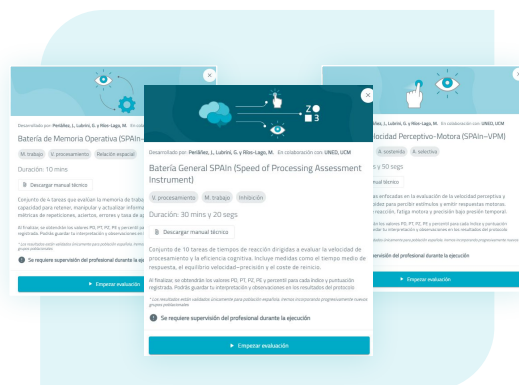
Desarrollado por: Peñálvez, J., Lubrini, G. y Ríos-Lago, M. En colaboración con: UNED, UCM

Batería de Memoria Operativa (SPAIn–MO)

M. trabajo V. procesamiento Relación espacial

Duración: 10 mins

Descargar manual técnico

Conjunto de 6 tareas que evalúan la memoria de trabajo, capacidad para retener, manipular y actualizar información, métricas de repeticiones, aciertos, errores y tasa de a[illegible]

Al finalizar, se obtendrán los valores PD, PT, PZ, PE y percentil, registrado. Podrás guardar tu interpretación y observaciones en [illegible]

Se requiere supervisión del profesional durante la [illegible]

Desarrollado por: Peñálvez, J., Lubrini, G. y Ríos-Lago, M. En colaboración con: UNED, UCM

Batería General SPAIn (Speed of Processing Assessment Instrument)

V. procesamiento M. trabajo Inhibición

Duración: 30 mins y 20 segs

Descargar manual técnico

Conjunto de 10 tareas de tiempos de reacción dirigidas a evaluar la velocidad de procesamiento y la eficiencia cognitiva. Incluye medidas como el tiempo medio de respuesta, el equilibrio velocidad–precisión y el coste de reinicio.

Al finalizar, se obtendrán los valores PD, PT, PZ, PE y percentil para cada índice y puntuación registrada. Podrás guardar tu interpretación y observaciones en los resultados del protocolo

* Los resultados están validados únicamente para población española. Iremos incorporando progresivamente nuevos grupos poblacionales

Se requiere supervisión del profesional durante la ejecución

Empezar evaluación

Desarrollado por: Peñálvez, J., Lubrini, G. y Ríos-Lago, M. En colaboración con: UNED, UCM

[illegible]locidad Perceptivo-Motora (SPAIn–VPM)

A. sostenida A. selectiva

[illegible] y 50 segs

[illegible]anual técnico

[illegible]s enfocadas en la evaluación de la velocidad perceptiva y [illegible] para percibir estímulos y emitir respuestas motoras. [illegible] reacción, fatiga motora y precisión bajo presión temporal.

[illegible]pervisión del profesional durante la ejecución

Empezar evaluación